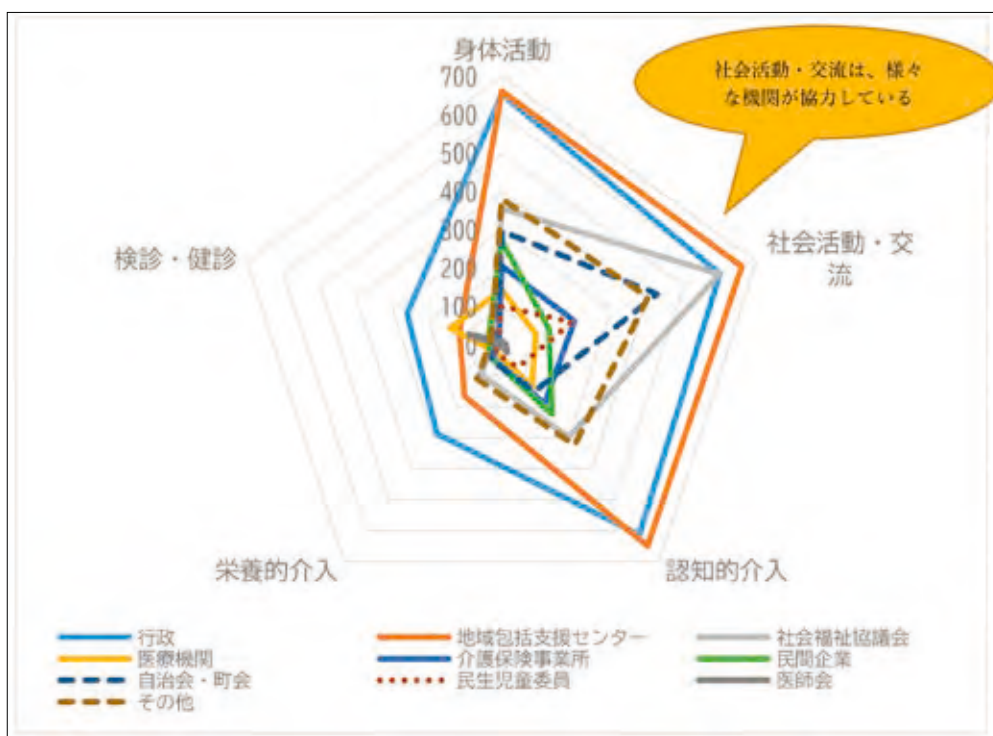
身体活動

700
600
500
400
300
200
100
0

社会活動・交流は、様々な機関が協力している

社会活動・交流

検診・健診

栄養的介入

認知的介入

行政
地域包括支援センター
社会福祉協議会
医療機関
介護保険事業所
民間企業
自治会・町会
民生児童委員
医師会
その他